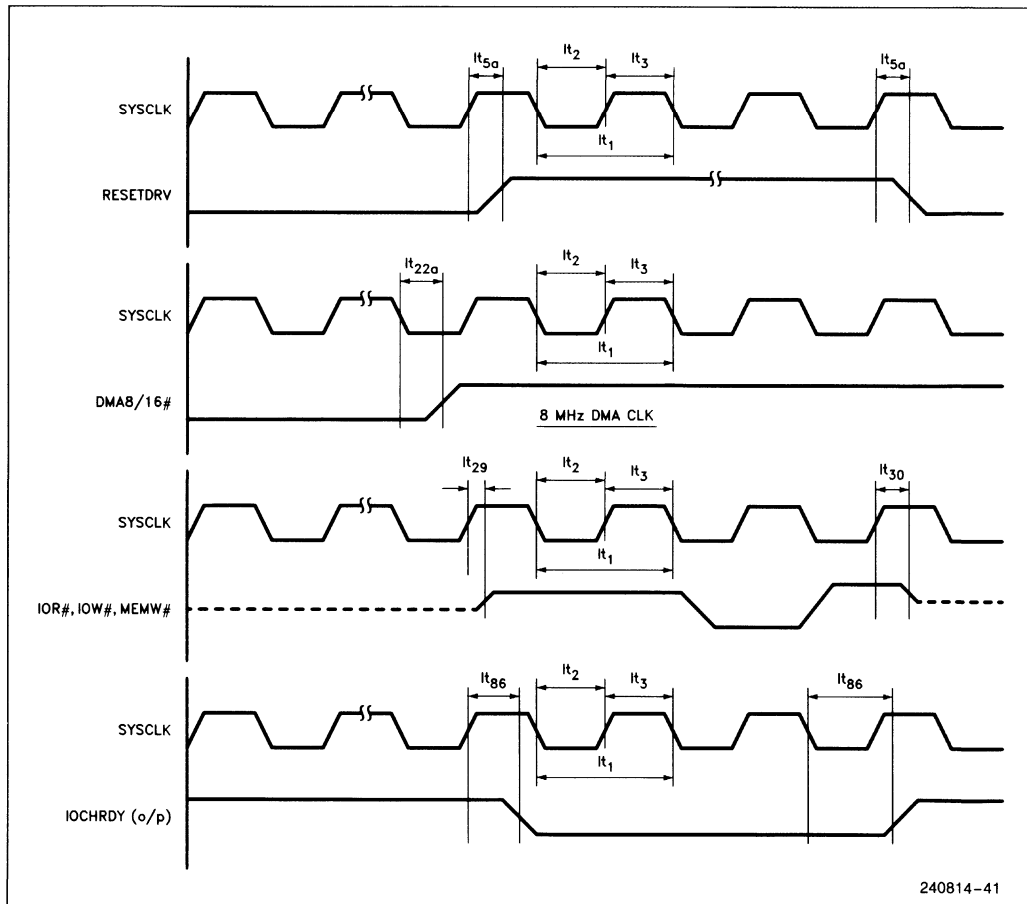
$lt_{5a}$ $lt_2$ $lt_3$ $lt_{5a}$

SYSCLK

$lt_1$

RESETDRV

$lt_{22a}$ $lt_2$ $lt_3$

SYSCLK

$lt_1$

DMA8/16#

8 MHz DMA CLK

$lt_{29}$ $lt_2$ $lt_3$ $lt_{30}$

SYSCLK

$lt_1$

IOR#, IOW#, MEMW#

$lt_{86}$ $lt_2$ $lt_3$ $lt_{86}$

SYSCLK

$lt_1$

IOCHRDY (o/p)

240814–41